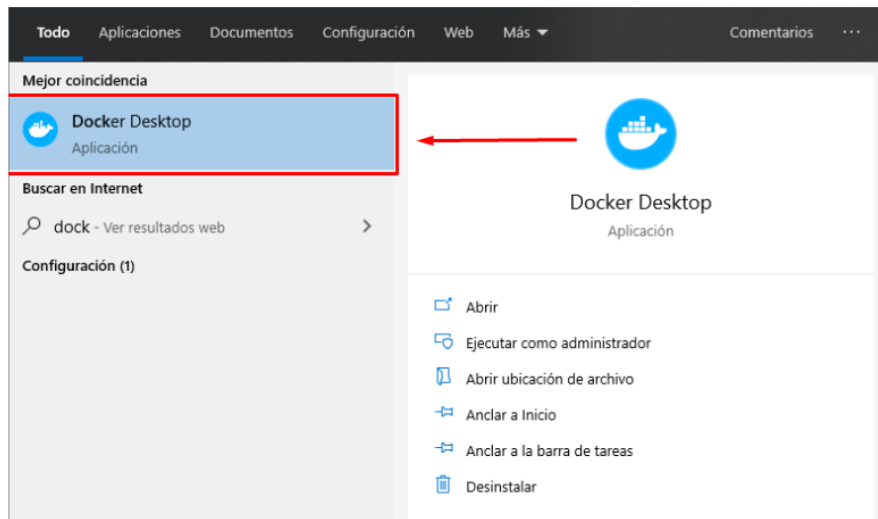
Todo Aplicaciones Documentos Configuración Web Más Comentarios ···

Mejor coincidencia

Docker Desktop
Aplicación

Buscar en Internet

dock - Ver resultados web

Configuración (1)

Docker Desktop
Aplicación

Abrir
Ejecutar como administrador
Abrir ubicación de archivo
Anclar a Inicio
Anclar a la barra de tareas
Desinstalar